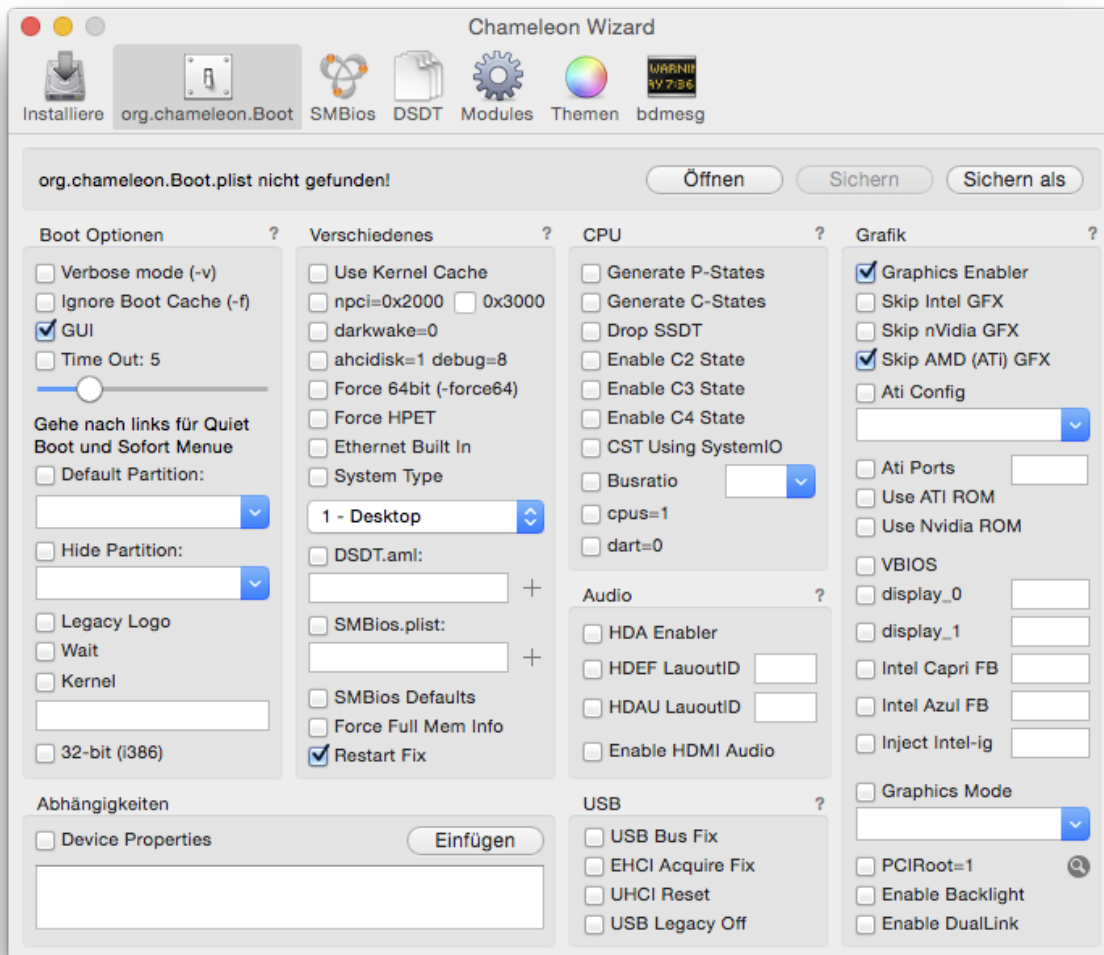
Chameleon Wizard

Installiere org.chameleon.Boot SMBios DSDT Modules Themen bdmesg

WARNIN
AY7:36

org.chameleon.Boot.plist nicht gefunden!

Öffnen Sichern Sichern als

Boot Optionen ?

Verbose mode (-v)
Ignore Boot Cache (-f)
GUI
Time Out: 5

Gehe nach links für Quiet Boot und Sofort Menue

Default Partition:

Hide Partition:

Legacy Logo
Wait
Kernel

32-bit (i386)

Verschiedenes ?

Use Kernel Cache
npci=0x2000 0x3000
darkwake=0
ahcidisk=1 debug=8
Force 64bit (-force64)
Force HPET
Ethernet Built In
System Type

1 - Desktop

DSDT.aml:

SMBios.plist:

SMBios Defaults
Force Full Mem Info
Restart Fix

CPU ?

Generate P-States
Generate C-States
Drop SSDT
Enable C2 State
Enable C3 State
Enable C4 State
CST Using SystemIO
Busratio
cpus=1
dart=0

Audio ?

HDA Enabler
HDEF LauoutID
HDAU LauoutID
Enable HDMI Audio

Grafik ?

Graphics Enabler
Skip Intel GFX
Skip nVidia GFX
Skip AMD (ATi) GFX
Ati Config

Ati Ports
Use ATI ROM
Use Nvidia ROM

VBIOS
display_0
display_1
Intel Capri FB
Intel Azul FB
Inject Intel-ig

Graphics Mode

PCIRoot=1
Enable Backlight
Enable DualLink

Abhängigkeiten

Device Properties Einfügen

USB ?

USB Bus Fix
EHCI Acquire Fix
UHCI Reset
USB Legacy Off